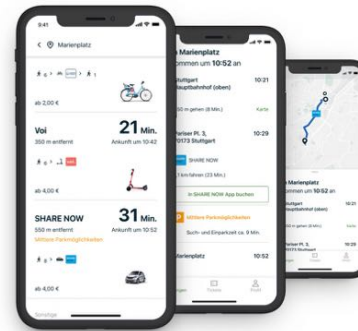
9:41

Marienplatz

ab 2,00 €

Voi
21 Min.
350 m entfernt
Ankunft um 10:42

ab 4,00 €

SHARE NOW
31 Min.
550 m entfernt
Ankunft um 10:52
Mittlere Parkmöglichkeiten

ab 4,00 €

Sonstige

Marienplatz
kommen um 10:52 an

Stuttgart
Hauptbahnhof (oben)
10:21

Karte

Pariser Pl. 3,
70173 Stuttgart
10:29

SHARE NOW

In SHARE NOW App buchen

Mittlere Parkmöglichkeiten

Such- und Einparkzeit ca. 9 Min.

Marienplatz
10:52

Tickets
Profil

Marienplatz
kommen um 10:52 an
Hauptbahnhof (oben)